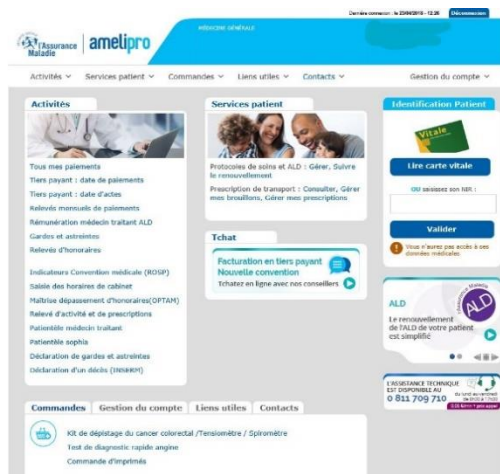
Dernière connexion : le 23/04/2018 - 12:26 Déconnexion

l'Assurance Maladie | amelipro

MÉDECINE GÉNÉRALE

Activités ∨ Services patient ∨ Commandes ∨ Liens utiles ∨ Contacts ∨ Gestion du compte ∨

Activités

Tous mes paiements
Tiers payant : date de paiements
Tiers payant : date d'actes
Relevés mensuels de paiements
Rémunération médecin traitant ALD
Gardes et astreintes
Relevés d'honoraires

Indicateurs Convention médicale (ROSP)
Saisie des horaires de cabinet
Maîtrise dépassement d'honoraires(OPTAM)
Relevé d'activité et de prescriptions
Patientèle médecin traitant
Patientèle sophia
Déclaration de gardes et astreintes
Déclaration d'un décès (INSERM)

Services patient

Protocoles de soins et ALD : Gérer, Suivre le renouvellement
Prescription de transport : Consulter, Gérer mes brouillons, Gérer mes prescriptions

Tchat

Facturation en tiers payant Nouvelle convention
Tchatez en ligne avec nos conseillers

Identification Patient

Vitale

Lire carte vitale

OU saisissez son NIR :

Valider

Vous n'aurez pas accès à ses données médicales

ALD

Le renouvellement de l'ALD de votre patient est simplifié

L'ASSISTANCE TECHNIQUE EST DISPONIBLE AU
0 811 709 710
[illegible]

Commandes Gestion du compte Liens utiles Contacts

Kit de dépistage du cancer colorectal /Tensiomètre / Spiromètre
Test de diagnostic rapide angine
Commande d'imprimés